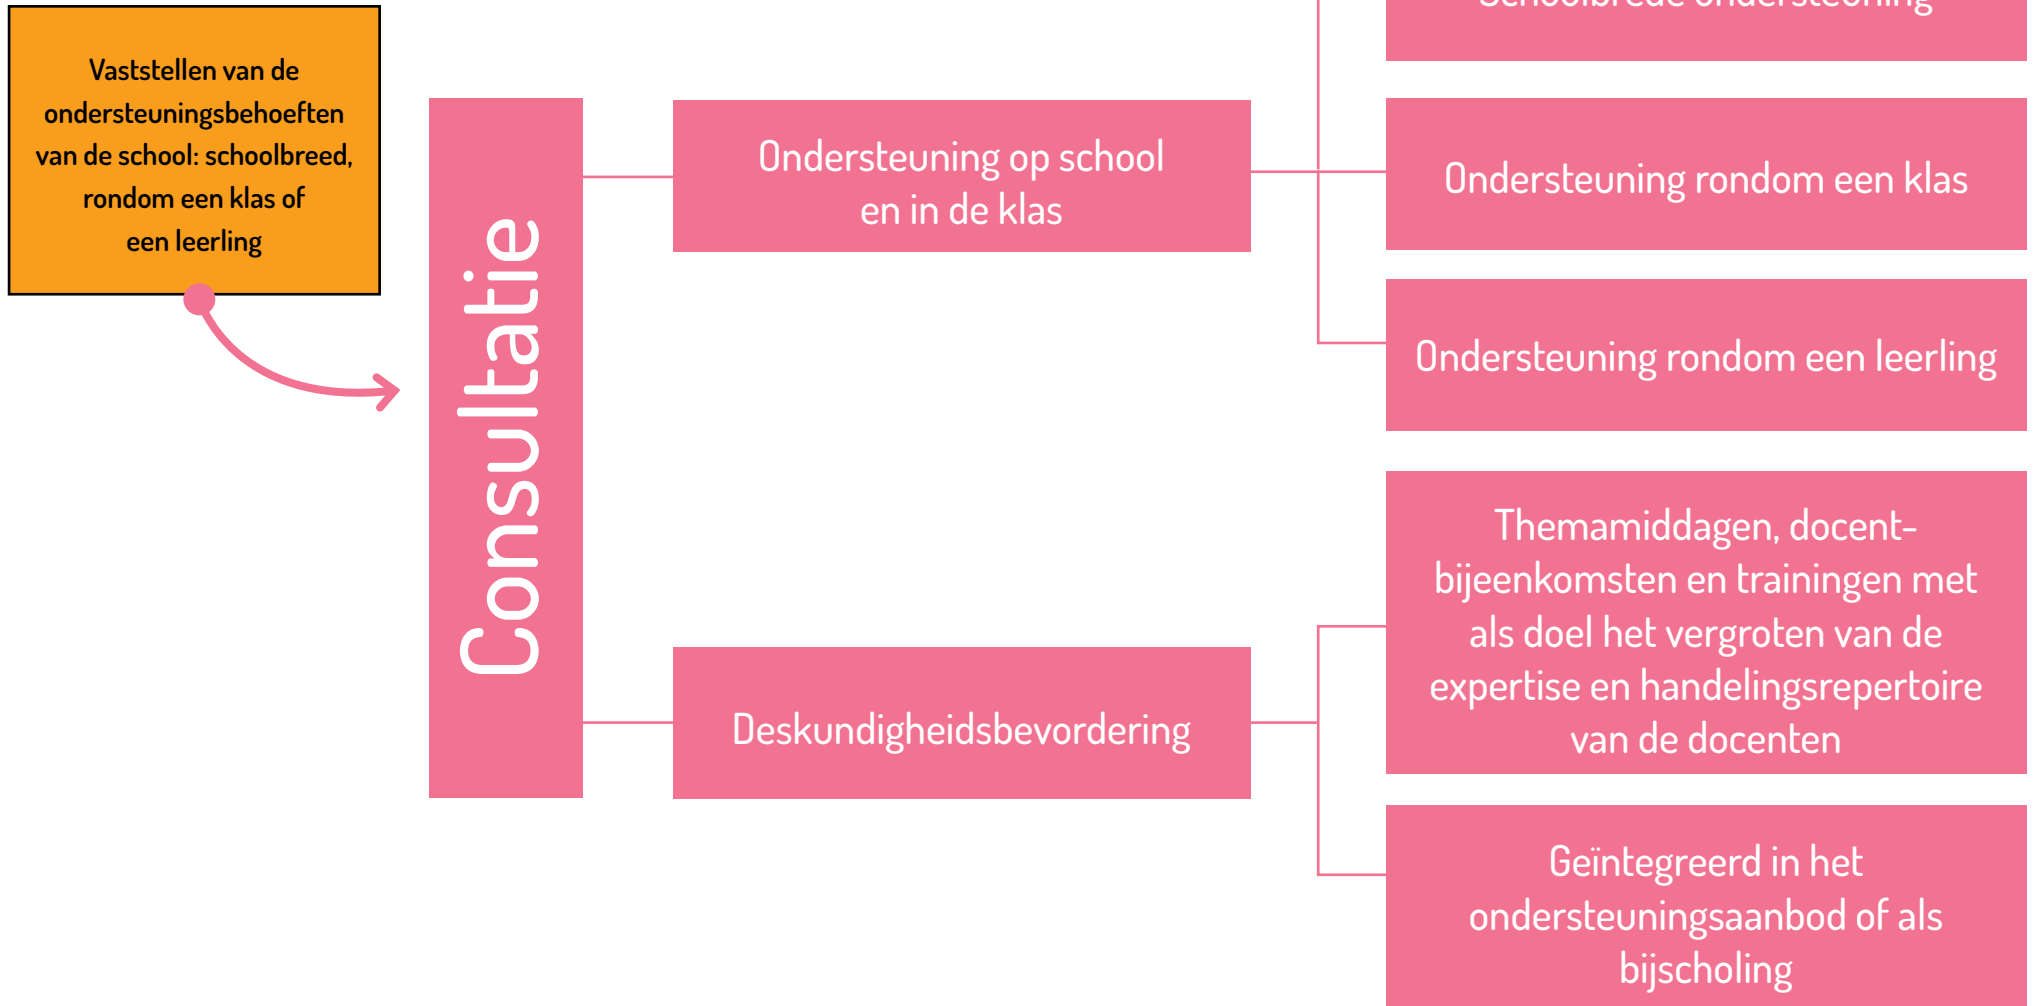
Vaststellen van de ondersteuningsbehoeften van de school: schoolbreed, rondom een klas of een leerling

Consultatie

Ondersteuning op school en in de klas

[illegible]

Ondersteuning rondom een klas

Ondersteuning rondom een leerling

Deskundigheidsbevordering

Themamiddagen, docentbijeenkomsten en trainingen met als doel het vergroten van de expertise en handelingsrepertoire van de docenten

Geïntegreerd in het ondersteuningsaanbod of als bijscholing